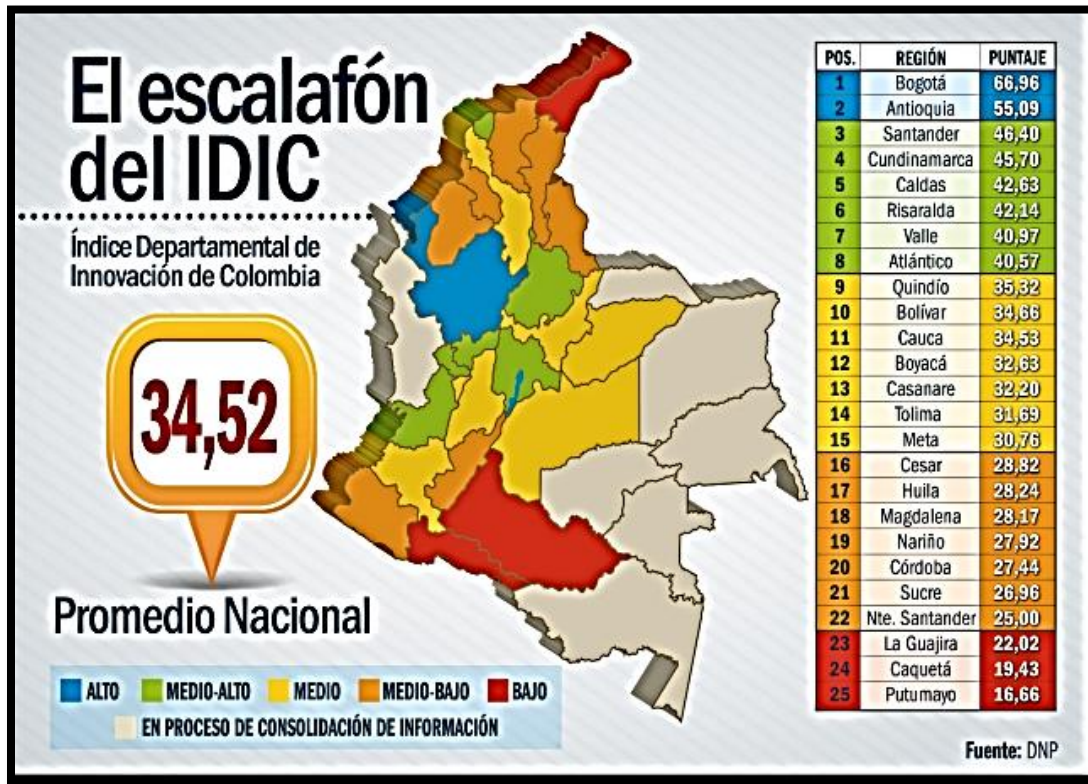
El escalafón del IDIC

Índice Departamental de Innovación de Colombia

34,52

Promedio Nacional

| POS. | REGIÓN | PUNTAJE |
|---|---|---|
| 1 | Bogotá | 66,96 |
| 2 | Antioquia | 55,09 |
| 3 | Santander | 46,40 |
| 4 | Cundinamarca | 45,70 |
| 5 | Caldas | 42,63 |
| 6 | Risaralda | 42,14 |
| 7 | Valle | 40,97 |
| 8 | Atlántico | 40,57 |
| 9 | Quindío | 35,32 |
| 10 | Bolívar | 34,66 |
| 11 | Cauca | 34,53 |
| 12 | Boyacá | 32,63 |
| 13 | Casanare | 32,20 |
| 14 | Tolima | 31,69 |
| 15 | Meta | 30,76 |
| 16 | Cesar | 28,82 |
| 17 | Huila | 28,24 |
| 18 | Magdalena | 28,17 |
| 19 | Nariño | 27,92 |
| 20 | Córdoba | 27,44 |
| 21 | Sucre | 26,96 |
| 22 | Nte. Santander | 25,00 |
| 23 | La Guajira | 22,02 |
| 24 | Caquetá | 19,43 |
| 25 | Putumayo | 16,66 |

ALTO MEDIO-ALTO MEDIO MEDIO-BAJO BAJO
EN PROCESO DE CONSOLIDACIÓN DE INFORMACIÓN

Fuente: DNP